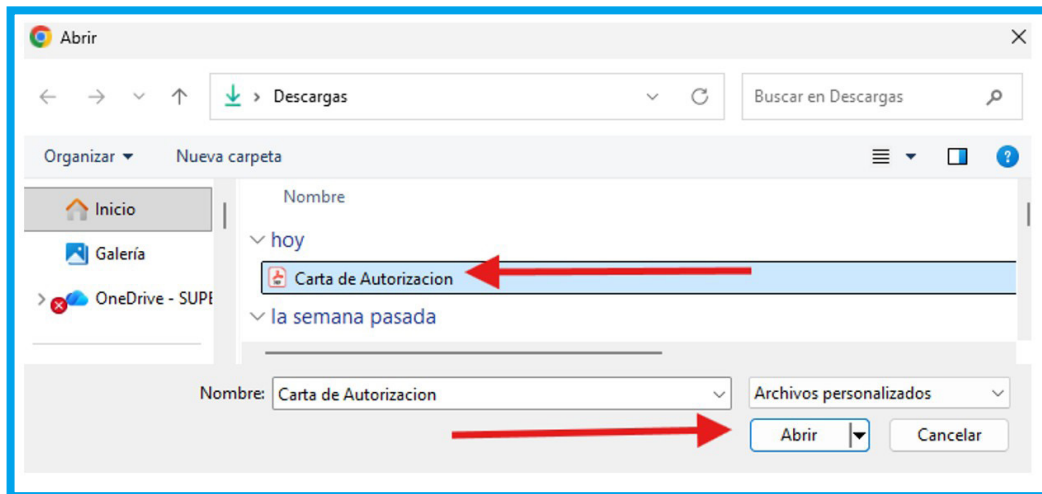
Abrir

Descargas

Buscar en Descargas

Organizar ▾ Nueva carpeta

Inicio
Galería
OneDrive - SUPE

Nombre

hoy
Carta de Autorizacion
la semana pasada

Nombre: Carta de Autorizacion
Archivos personalizados

Abrir
Cancelar